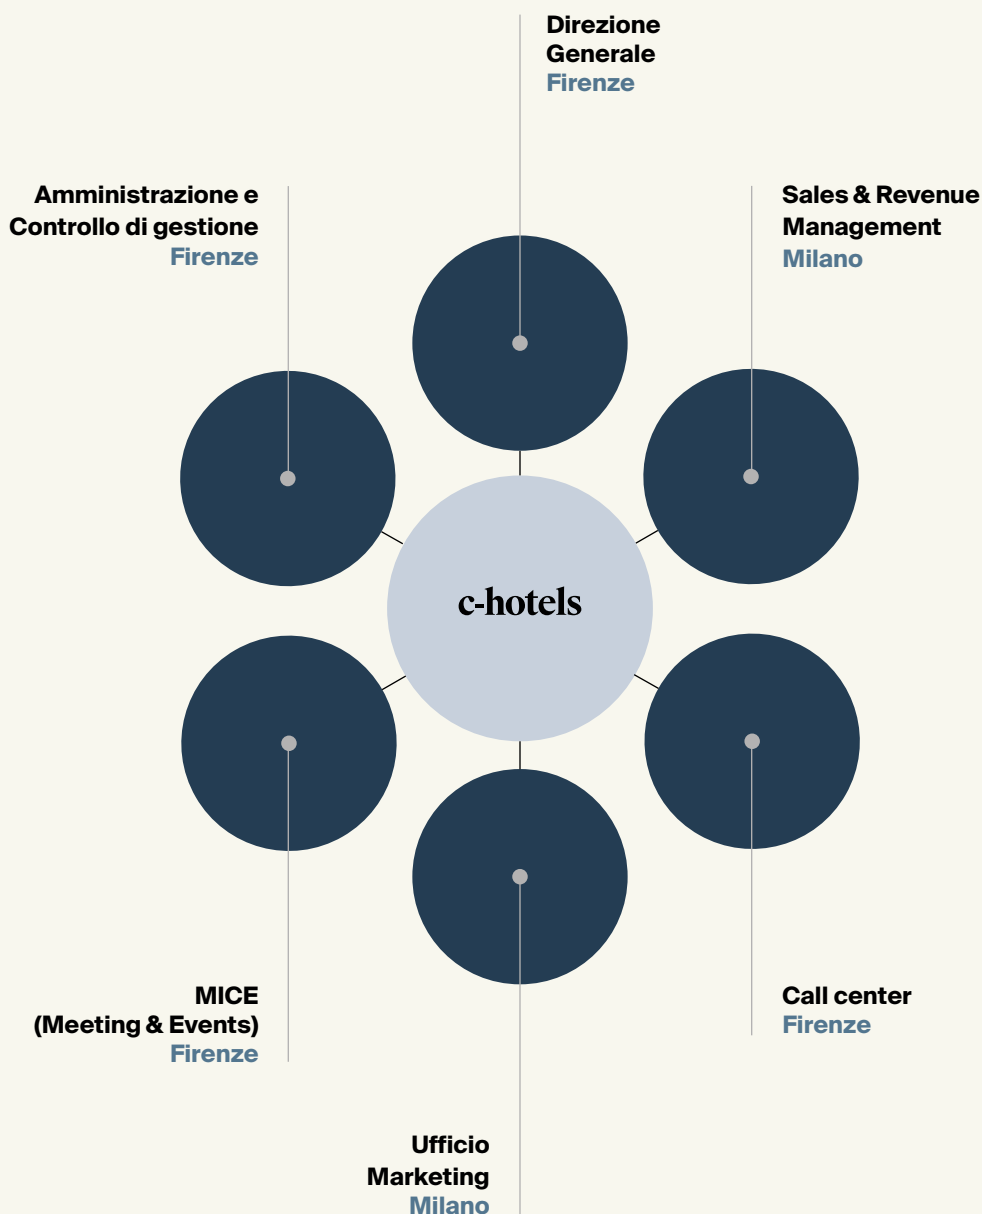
Direzione Generale
Firenze

Amministrazione e Controllo di gestione
Firenze

Sales & Revenue Management
Milano

c-hotels

MICE (Meeting & Events)
Firenze

Call center
Firenze

Ufficio Marketing
Milano